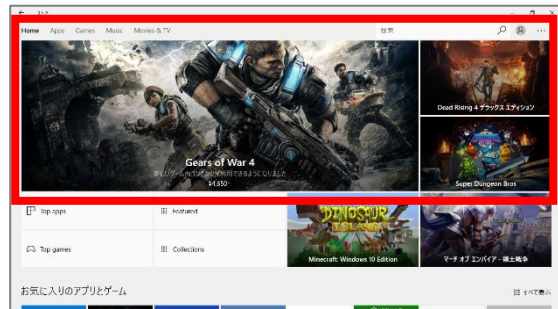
ストア

Home Apps Games Music Movies & TV

検索

Gears of War 4

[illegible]

¥4,550

Dead Rising 4 デラックス エディション

Super Dungeon Bros

Top apps

Featured

Top games

Collections

DINOSAUR ISLAND

Minecraft: Windows 10 Edition

マーチ オブ エンパイア - 帝王戦争

お気に入りのアプリとゲーム

すべて表示